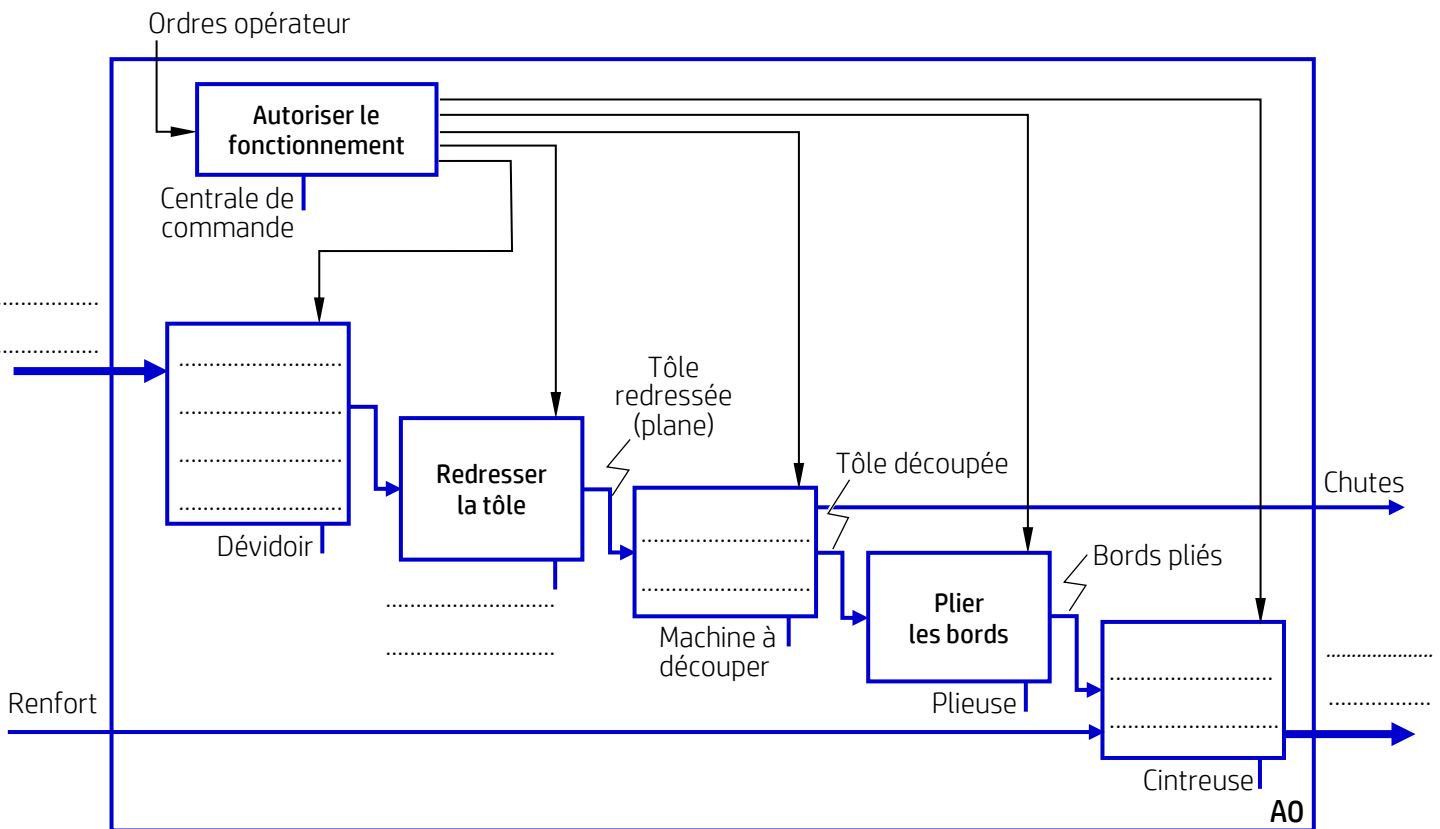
Ordres opérateur

Autoriser le fonctionnement

Centrale de commande

............

............

............

............

............

............

Dévidoir

Redresser la tôle

............

............

Tôle redressée (plane)

............

............

Machine à découper

Tôle découpée

Chutes

Plier les bords

Plieuse

Bords pliés

............

............

Cintreuse

............

............

Renfort

A0